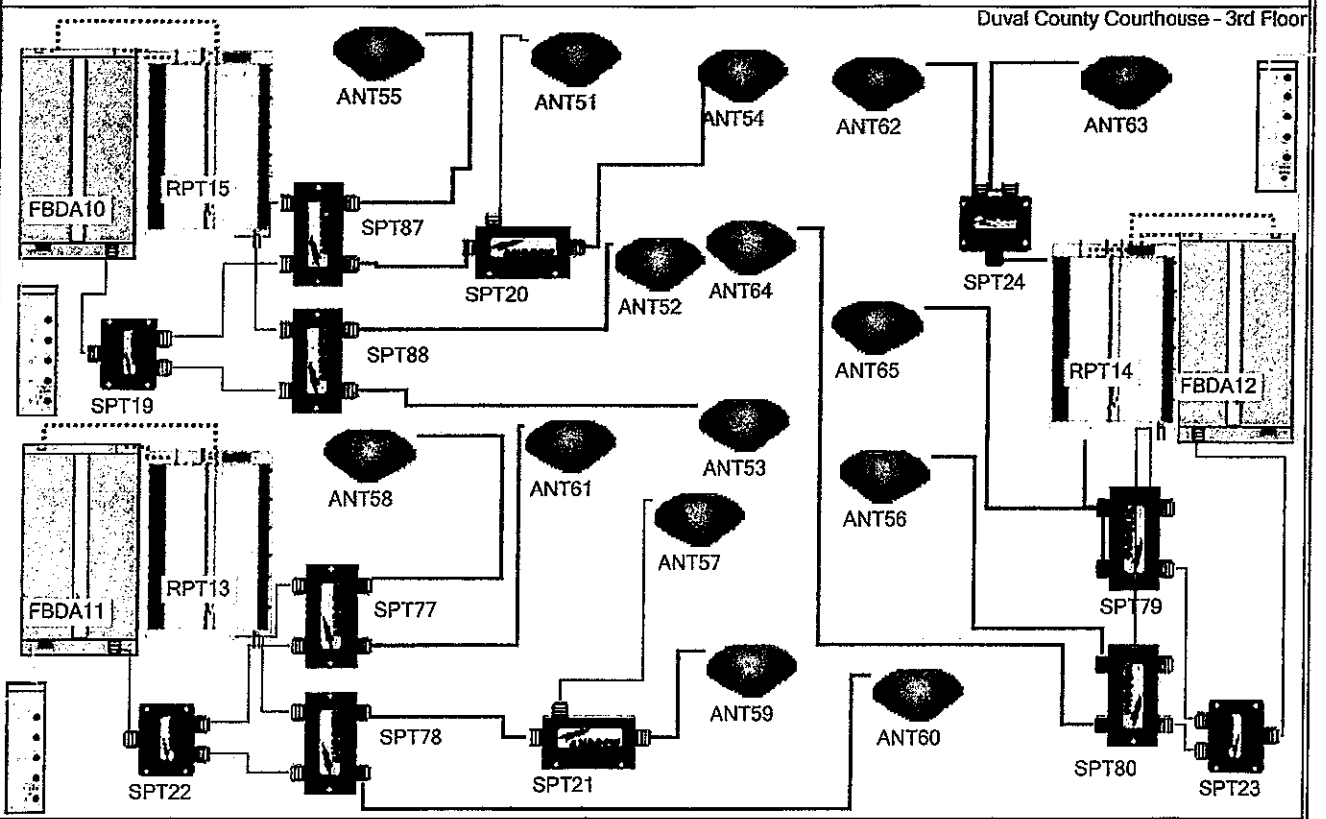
Duval County Courthouse - 3rd Floor

ANT55
ANT51
ANT54
ANT62
ANT63
FBDA10
RPT15
SPT87
SPT20
ANT52
ANT64
SPT24
SPT88
SPT19
ANT65
RPT14
FBDA12
ANT53
ANT58
ANT61
ANT56
FBDA11
RPT13
ANT57
SPT77
SPT79
ANT59
ANT60
SPT78
SPT21
SPT22
SPT80
SPT23